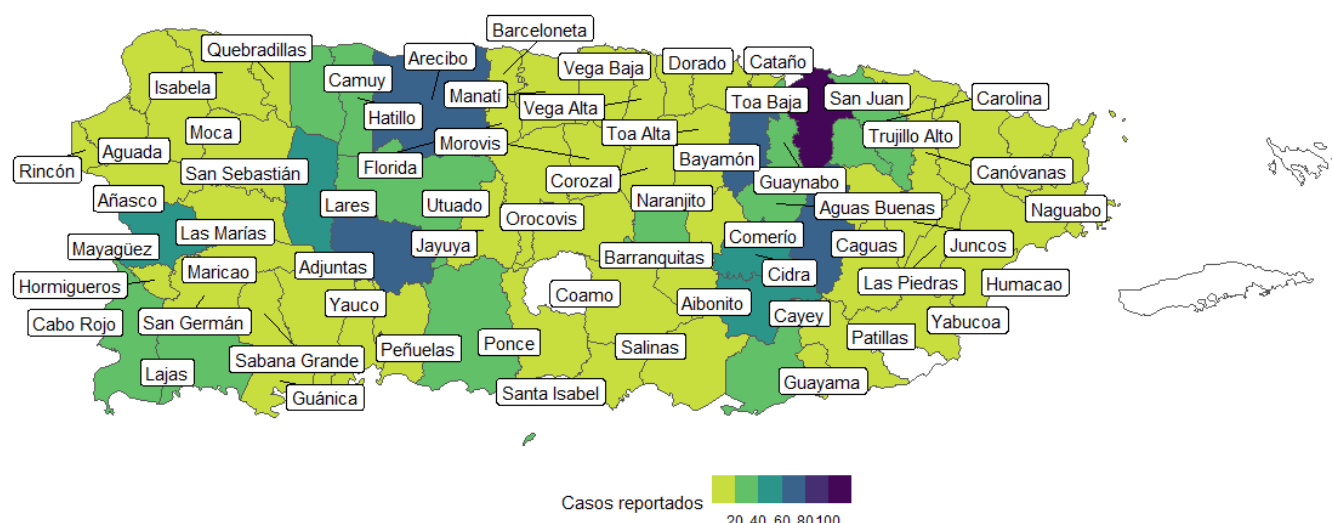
Barceloneta
Quebradillas
Arecibo
Vega Baja
Dorado
Cataño
Isabela
Camuy
Manatí
Vega Alta
San Juan
Carolina
Toa Baja
Hatillo
Moca
Toa Alta
Trujillo Alto
Morovis
Aguada
Rincón
Florida
Bayamón
San Sebastián
Canóvanas
Corozal
Guaynabo
Añasco
Lares
Utuado
Naranjito
Naguabo
Orocovis
Aguas Buenas
Las Marías
Comerío
Mayagüez
Jayuya
Caguas
Juncos
Barranquitas
Maricao
Adjuntas
Cidra
Hormigueros
Las Piedras
Humacao
Coamo
Yauco
Aibonito
Cabo Rojo
San Germán
Cayey
Yabucoa
Patillas
Ponce
Peñuelas
Salinas
Sabana Grande
Lajas
Guayama
Santa Isabel
Guánica
Casos reportados
20 40 60 80 100